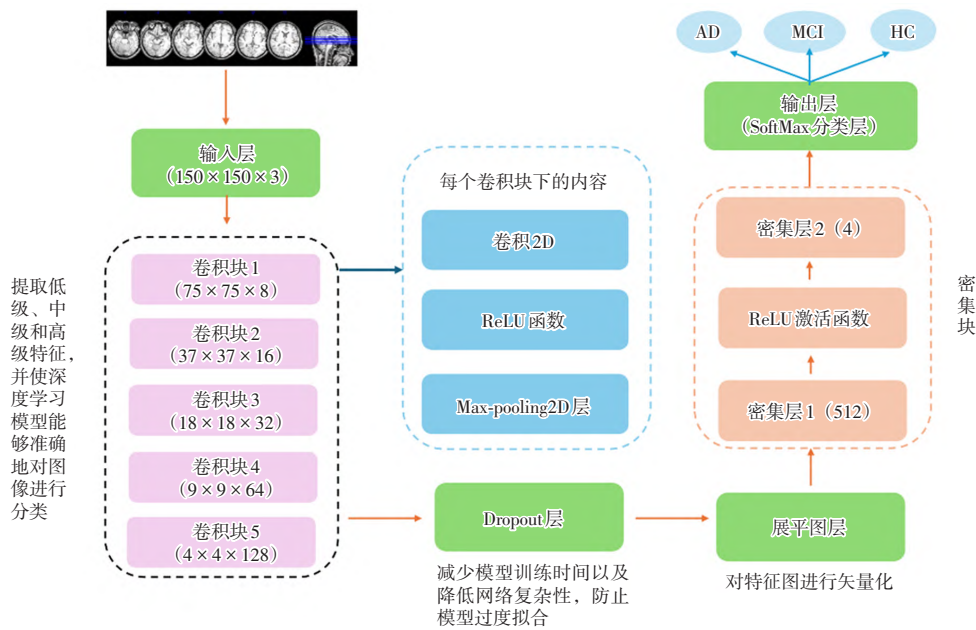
AD

MCI

HC

输出层
（SoftMax 分类层）

输入层
（150 × 150 × 3）

每个卷积块下的内容

卷积 2D

ReLU 函数

Max-pooling2D 层

密集层 2（4）

ReLU 激活函数

密集层 1（512）

密
集
块

提取低级、中级和高级特征，并使深度学习模型能够准确地对图像进行分类

卷积块 1
（75 × 75 × 8）

卷积块 2
（37 × 37 × 16）

卷积块 3
（18 × 18 × 32）

卷积块 4
（9 × 9 × 64）

卷积块 5
（4 × 4 × 128）

Dropout 层

减少模型训练时间以及降低网络复杂性，防止模型过度拟合

展平图层

对特征图进行矢量化